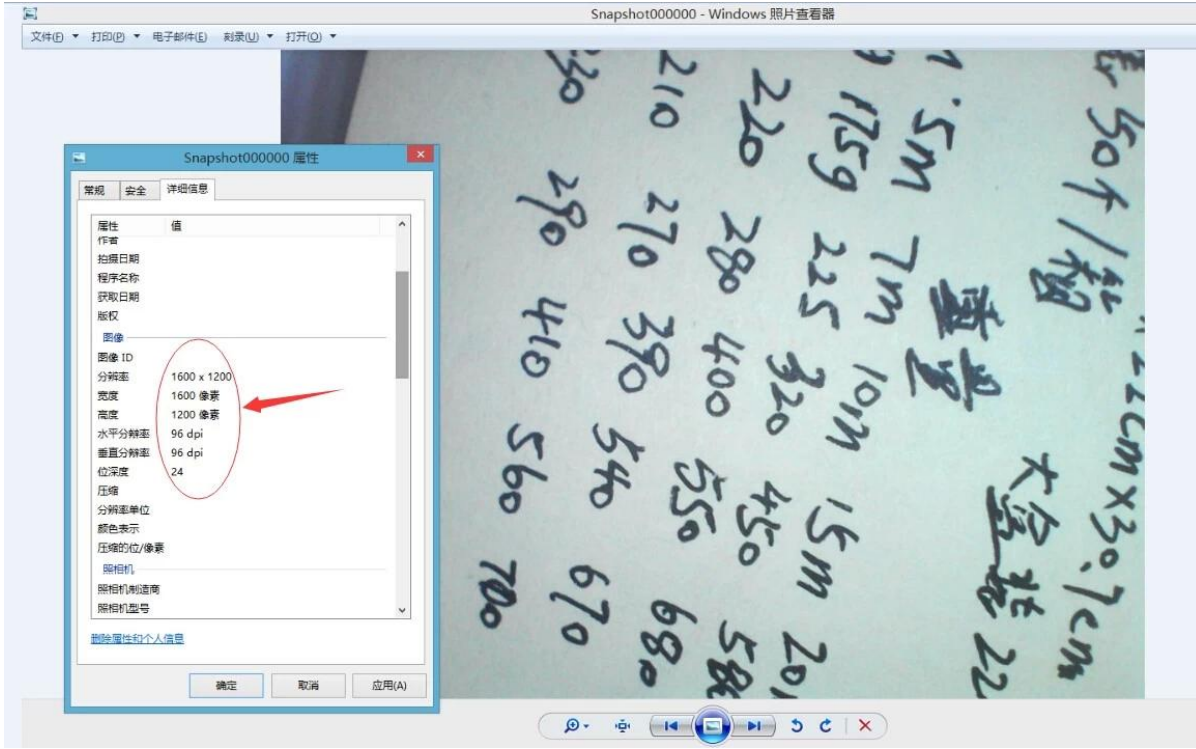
Snapshot000000 - Windows 照片查看器

文件(F) ▾ 打印(P) ▾ 电子邮件(E) 刻录(U) ▾ 打开(O) ▾

Snapshot000000 属性

常规 安全 详细信息

| 属性 | 值 |
|---|---|
| 作者 | |
| 拍摄日期 | |
| 程序名称 | |
| 获取日期 | |
| 版权 | |
| 图像 | |
| 图像 ID | |
| 分辨率 | 1600 x 1200 |
| 宽度 | 1600 像素 |
| 高度 | 1200 像素 |
| 水平分辨率 | 96 dpi |
| 垂直分辨率 | 96 dpi |
| 位深度 | 24 |
| 压缩 | |
| 分辨率单位 | |
| 颜色表示 | |
| 压缩的位/像素 | |
| 照相机 | |
| 照相机制造商 | |
| 照相机型号 | |

删除属性和个人信息

确定 取消 应用(A)

50个/箱
1.5m 7m 10m 15m 20
1.5kg 225 320 450 580
210 220 280 400 550 680
270 390 540 670
280 410 560 700
重量
22cm x 30.7cm
大包装 22